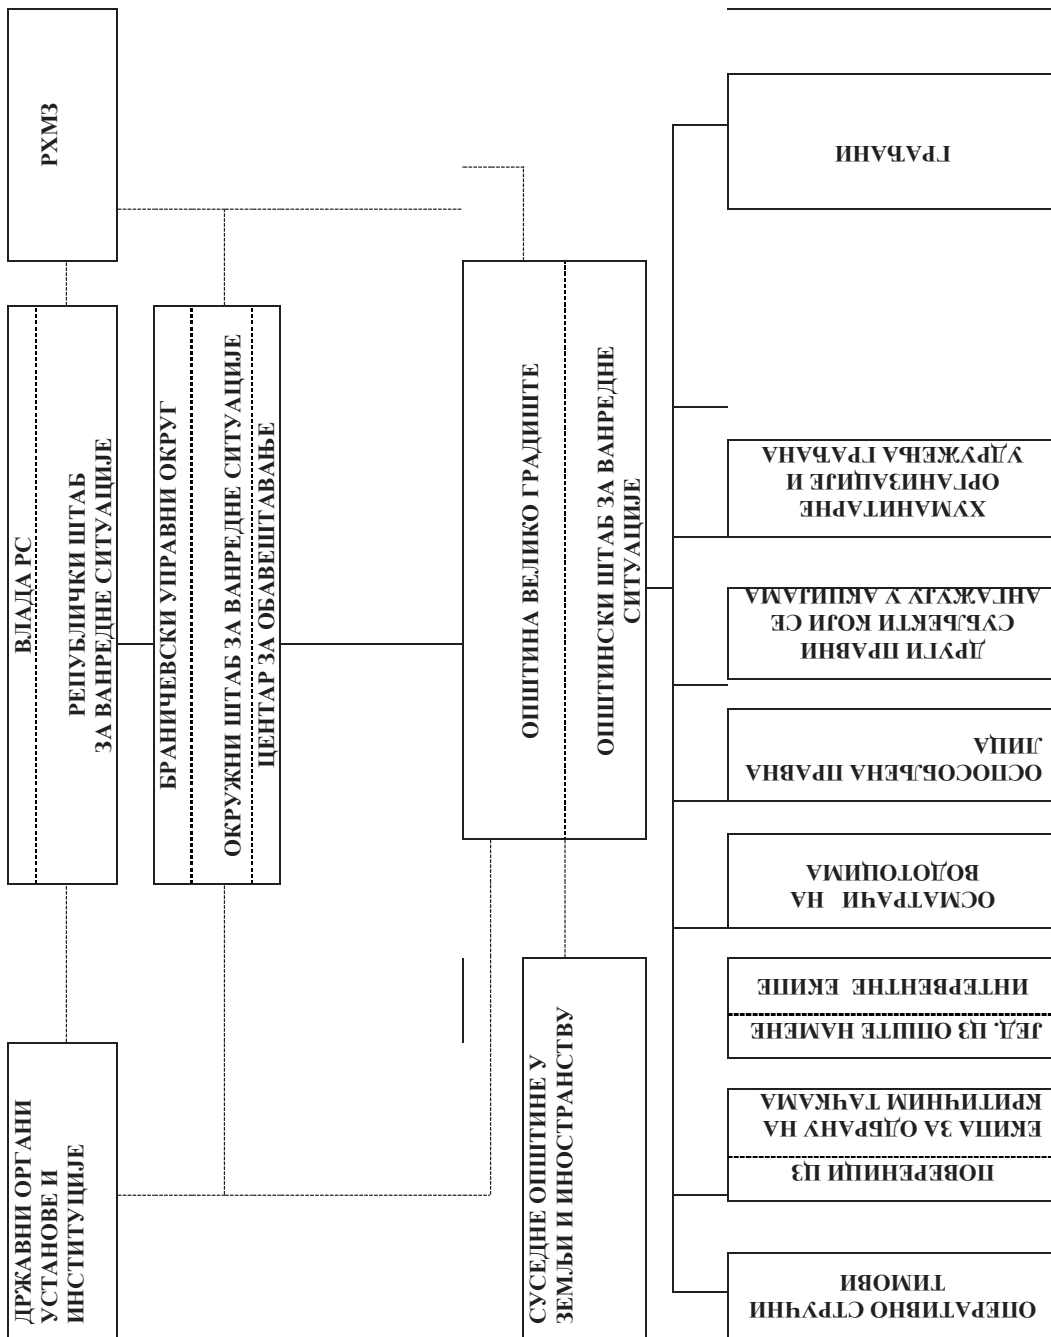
РХМЗ

ВЛАДА РС

РЕПУБЛИЧКИ ШТАБ ЗА ВАНРЕДНЕ СИТУАЦИЈЕ

БРАНИЧЕВСКИ УПРАВНИ ОКРУГ

ОКРУЖНИ ШТАБ ЗА ВАНРЕДНЕ СИТУАЦИЈЕ

ЦЕНТАР ЗА ОБАВЕШТАВАЊЕ

ОПШТИНА ВЕЛИКО ГРАДИШТЕ

ОПШТИНСКИ ШТАБ ЗА ВАНРЕДНЕ СИТУАЦИЈЕ

ДРЖАВНИ ОРГАНИ УСТАНОВЕ И ИНСТИТУЦИЈЕ

СУСЕДНЕ ОПШТИНЕ У ЗЕМЉИ И ИНОСТРАНСТВУ

ГРАЂАНИ

ХУМАНИТАРНЕ ОРГАНИЗАЦИЈЕ И УДРУЖЕЊА ГРАЂАНА

ДРУГИ ПРАВНИ СУБЈЕКТИ КОЈИ СЕ АНГАЖУЈУ У АКЦИЈАМА

ОСПОСОБЉЕНА ПРАВНА ЛИЦА

ОСМАТРАЧИ НА ВОДОТОКОВИМА

ИНТЕРВЕНТНЕ ЕКИПЕ

ЈЕД. ЦЗ ОПШТЕ НАМЕНЕ

ЕКИПА ЗА ОДБРАНУ НА КРИТИЧНИМ ТАЧКАМА

ПОВЕРЕНИЦИ ЦЗ

ОПЕРАТИВНО СТРУЧНИ ТИМОВИ